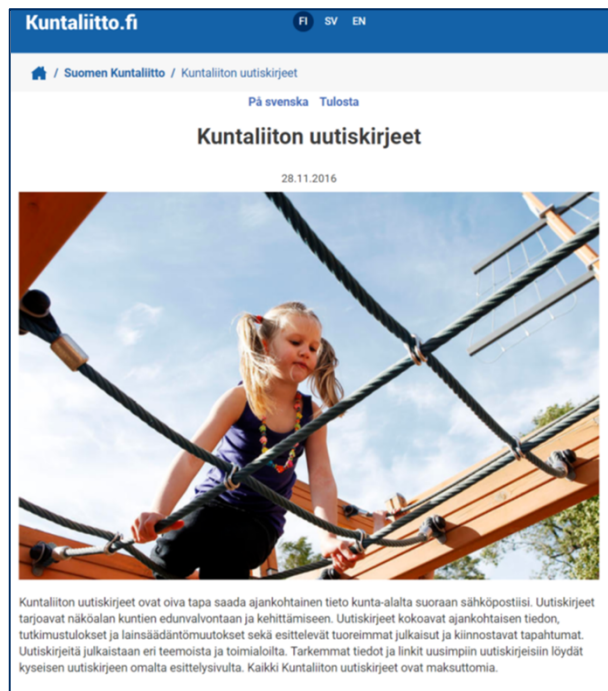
Kuntaliitto.fi

FI SV EN

/ Suomen Kuntaliitto / Kuntaliiton uutiskirjeet

På svenska Tulosta

Kuntaliiton uutiskirjeet

28.11.2016

Kuntaliiton uutiskirjeet ovat oiva tapa saada ajankohtainen tieto kunta-alalta suoraan sähköpostiisi. Uutiskirjeet tarjoavat näköalan kuntien edunvalvontaan ja kehittämiseen. Uutiskirjeet kokoavat ajankohtaisen tiedon, tutkimustulokset ja lainsäädäntömuutokset sekä esittelevät tuoreimmat julkaisut ja kiinnostavat tapahtumat. Uutiskirjeitä julkaistaan eri teemoista ja toimialoilta. Tarkemmat tiedot ja linkit uusimpiin uutiskirjeisiin löydät kyseisen uutiskirjeen omalta esittelysivulta. Kaikki Kuntaliiton uutiskirjeet ovat maksuttomia.